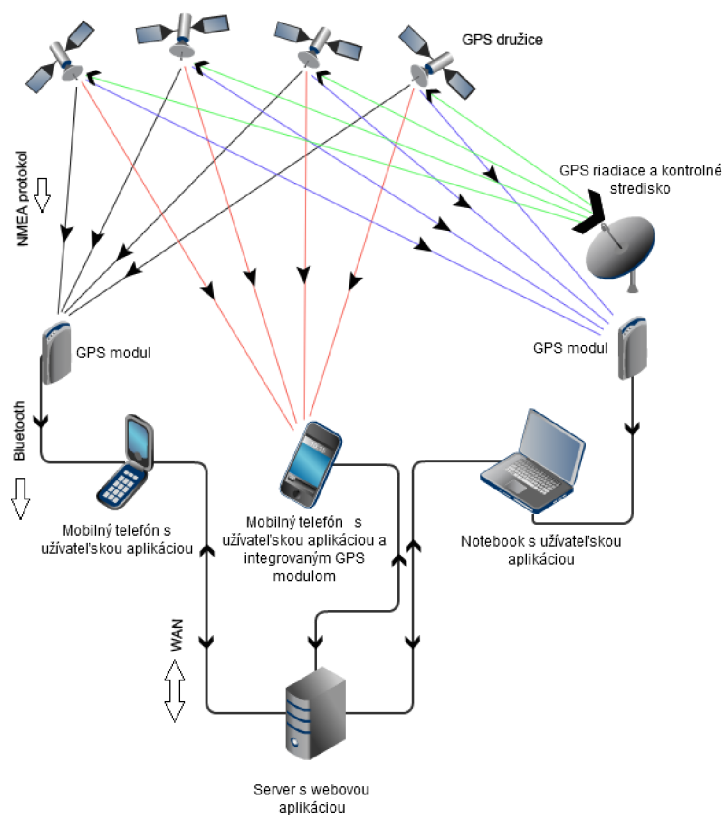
GPS družice

NMEA protokol

GPS riadiace a kontrolné stredisko

GPS modul

GPS modul

Bluetooth

Mobilný telefón s užívateľskou aplikáciou

Mobilný telefón s užívateľskou aplikáciou a integrovaným GPS modulom

Notebook s užívateľskou aplikáciou

WAN

Server s webovou aplikáciou